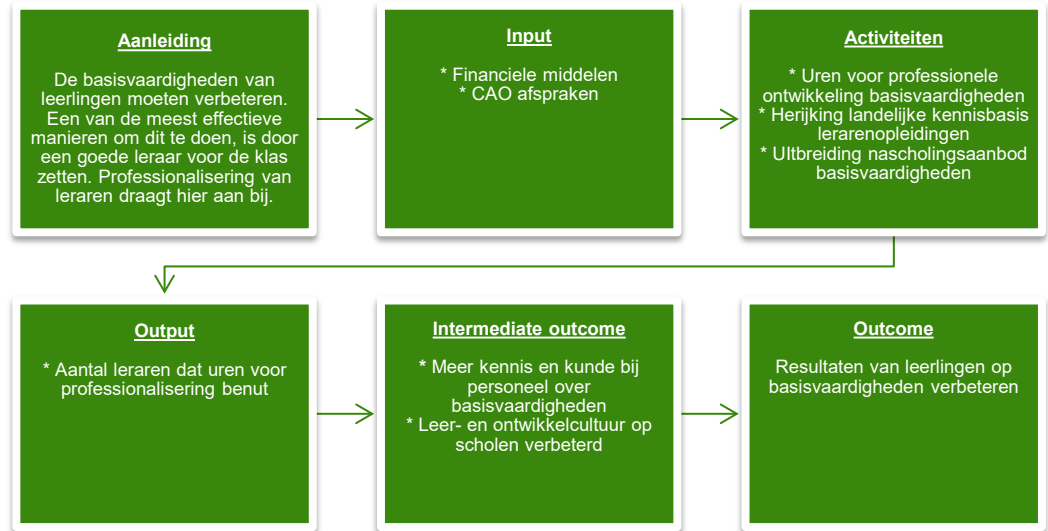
Aanleiding

De basisvaardigheden van leerlingen moeten verbeteren. Een van de meest effectieve manieren om dit te doen, is door een goede leraar voor de klas zetten. Professionalisering van leraren draagt hier aan bij.

Input

* Financiele middelen
* CAO afspraken

Activiteiten

* Uren voor professionele ontwikkeling basisvaardigheden
* Herijking landelijke kennisbasis lerarenopleidingen
* Uitbreiding nascholingsaanbod basisvaardigheden

Output

* Aantal leraren dat uren voor professionalisering benut

Intermediate outcome

* Meer kennis en kunde bij personeel over basisvaardigheden
* Leer- en ontwikkelcultuur op scholen verbeterd

Outcome

Resultaten van leerlingen op basisvaardigheden verbeteren